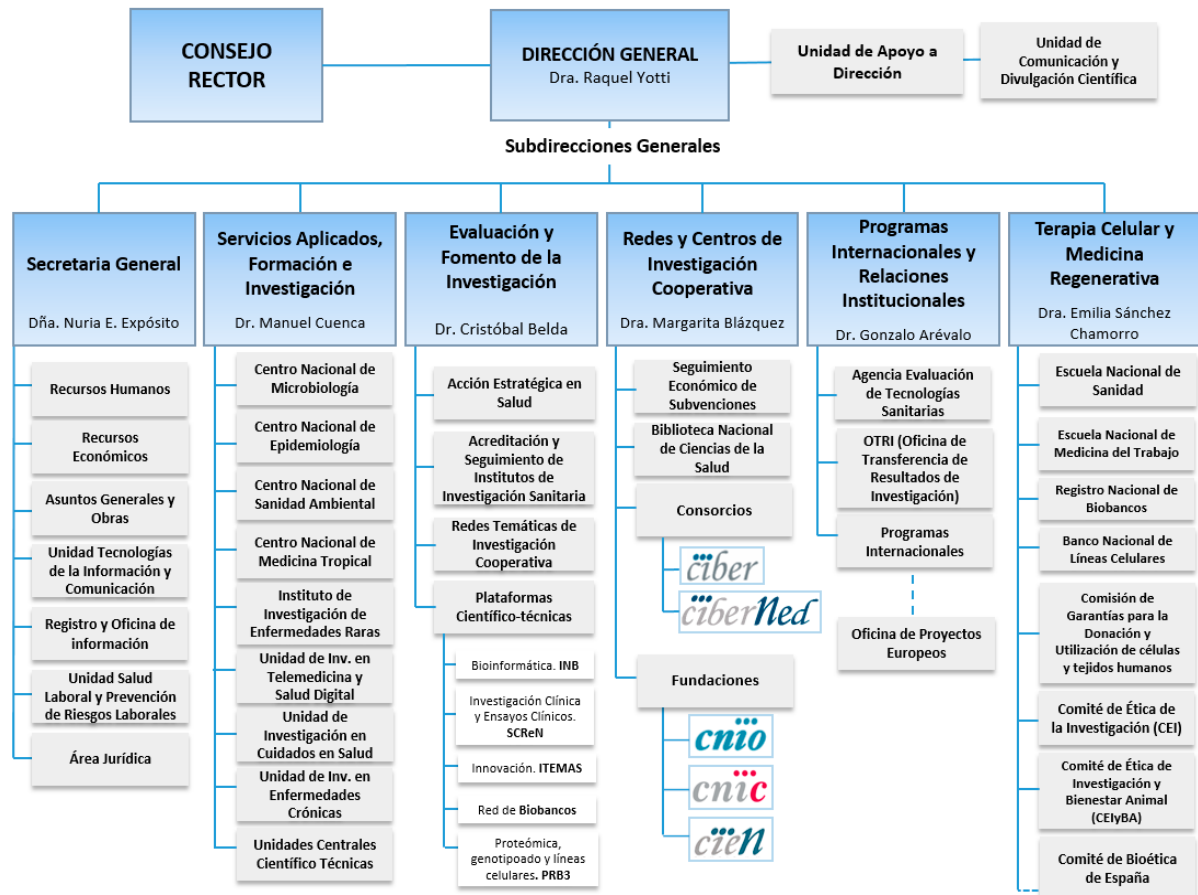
CONSEJO RECTOR

DIRECCIÓN GENERAL
Dra. Raquel Yotti

Unidad de Apoyo a Dirección

Unidad de Comunicación y Divulgación Científica

Subdirecciones Generales

Secretaria General
Dña. Nuria E. Expósito

Recursos Humanos

Recursos Económicos

Asuntos Generales y Obras

Unidad Tecnologías de la Información y Comunicación

Registro y Oficina de información

Unidad Salud Laboral y Prevención de Riesgos Laborales

Área Jurídica

Servicios Aplicados, Formación e Investigación
Dr. Manuel Cuenca

Centro Nacional de Microbiología

Centro Nacional de Epidemiología

Centro Nacional de Sanidad Ambiental

Centro Nacional de Medicina Tropical

Instituto de Investigación de Enfermedades Raras

Unidad de Inv. en Telemedicina y Salud Digital

Unidad de Investigación en Cuidados en Salud

Unidad de Inv. en Enfermedades Crónicas

Unidades Centrales Científico Técnicas

Evaluación y Fomento de la Investigación
Dr. Cristóbal Belda

Acción Estratégica en Salud

Acreditación y Seguimiento de Institutos de Investigación Sanitaria

Redes Temáticas de Investigación Cooperativa

Plataformas Científico-técnicas

Bioinformática. INB

Investigación Clínica y Ensayos Clínicos. SCReN

Innovación. ITEMAS

Red de Biobancos

Proteómica, genotipoado y líneas celulares. PRB3

Redes y Centros de Investigación Cooperativa
Dra. Margarita Blázquez

Seguimiento Económico de Subvenciones

Biblioteca Nacional de Ciencias de la Salud

Consorcios

ciber

ciberNed

Fundaciones

cnio

cnic

cien

Programas Internacionales y Relaciones Institucionales
Dr. Gonzalo Arévalo

Agencia Evaluación de Tecnologías Sanitarias

OTRI (Oficina de Transferencia de Resultados de Investigación)

Programas Internacionales

Oficina de Proyectos Europeos

Terapia Celular y Medicina Regenerativa
Dra. Emilia Sánchez Chamorro

Escuela Nacional de Sanidad

Escuela Nacional de Medicina del Trabajo

Registro Nacional de Biobancos

Banco Nacional de Líneas Celulares

Comisión de Garantías para la Donación y Utilización de células y tejidos humanos

Comité de Ética de la Investigación (CEI)

Comité de Ética de Investigación y Bienestar Animal (CEIyBA)

Comité de Bioética de España